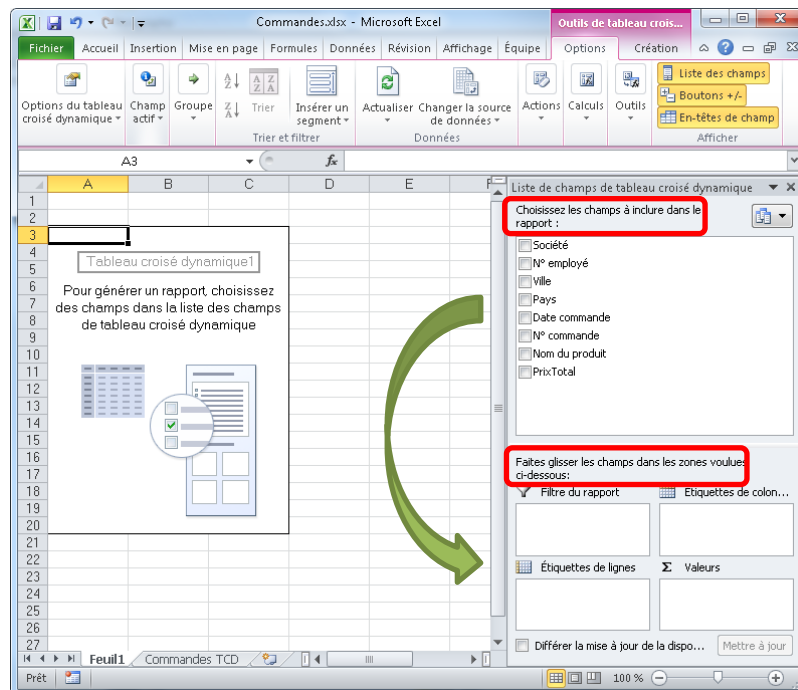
Commandes.xlsx - Microsoft Excel

Outils de tableau crois...

Fichier | Accueil | Insertion | Mise en page | Formules | Données | Révision | Affichage | Équipe | Options | Création

Options du tableau croisé dynamique
Champ actif
Groupe
Trier
Insérer un segment
Trier et filtrer
Actualiser
Changer la source de données
Données
Actions
Calculs
Outils
Liste des champs
Boutons +/-
En-têtes de champ
Afficher

A3

$f_x$

| | A | B | C | D | E | F |
|---|---|---|---|---|---|---|
| 1 | | | | | | |
| 2 | | | | | | |
| 3 | | | | | | |

Tableau croisé dynamique1

Pour générer un rapport, choisissez des champs dans la liste des champs de tableau croisé dynamique

1 2 3 4 5 6 7 8 9 10 11 12 13 14 15 16 17 18 19 20 21 22 23 24 25 26 27

Feuil1 | Commandes TCD

Prêt

100 %

Liste de champs de tableau croisé dynamique

Choisissez les champs à inclure dans le rapport :

Société
N° employé
Ville
Pays
Date commande
N° commande
Nom du produit
PrixTotal

Faites glisser les champs dans les zones voulues ci-dessous:

Filtre du rapport
Etiquettes de colon...
Étiquettes de lignes
Σ Valeurs

Différer la mise à jour de la dispo...
Mettre à jour